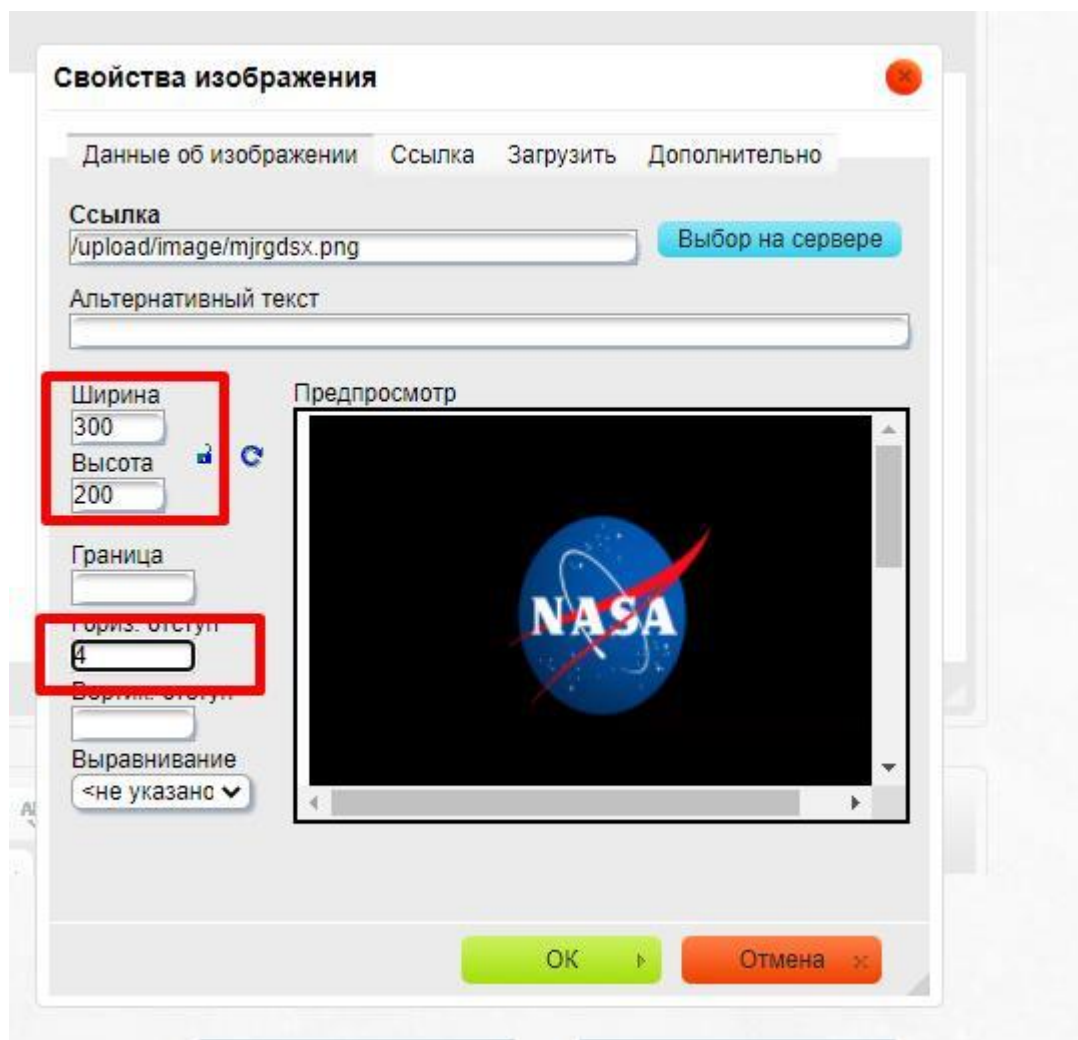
Свойства изображения

Данные об изображении Ссылка Загрузить Дополнительно

Ссылка
/upload/image/mjrgdsx.png
Выбор на сервере

Альтернативный текст

Ширина
300
Высота
200

Предпросмотр

NASA

Граница

Гориз. отступ
4
Вертик. отступ

Выравнивание
<не указано

OK

Отмена